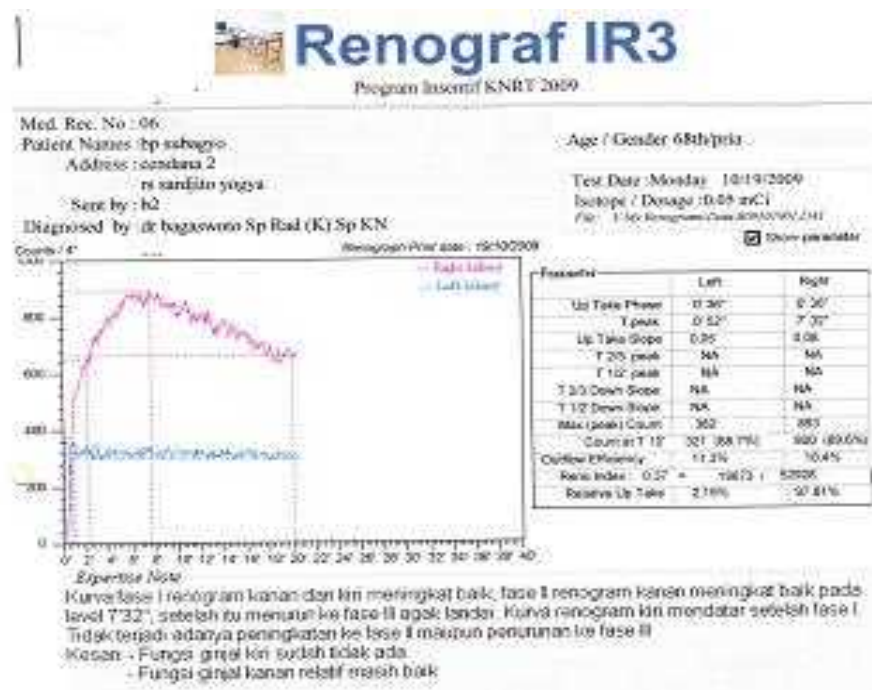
Renograf IR3

Program Insentif KNRT 2009

Med. Rec. No : 06
Patient Names :bp subagyo
Address : cendana 2
rs sardjito yogya
Sent by : h2
Diagnosed by :dr bagaswoto Sp Rad (K) Sp KN

Age / Gender 68th/pria

Test Date :Monday 10/19/2009
Isotope / Dosage :0.09 mCi
File: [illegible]

Show parameter

Counts / 4"

Renogram Print date : 19/10/2009

Right kidney
Left kidney

800
600
400
200
0

0' 2' 4' 6' 8' 10' 12' 14' 16' 18' 20' 22' 24' 26' 28' 30' 32' 34' 36' 38' 40'

Parameter

| | Left | Right |
|---|---|---|
| Up Take Phase | 0' 30" | 0' 30" |
| T peak | 0' 52" | 7' 31" |
| Up Take Slope | 0.05 | 0.08 |
| T 2/3 peak | NA | NA |
| T 1/2 peak | NA | NA |
| T 2/3 Down Slope | NA | NA |
| T 1/2 Down Slope | NA | NA |
| Max (peak) Count | 362 | 883 |
| Count in T 15' | 321 (88.7%) | 800 (89.6%) |
| Outflow Efficiency | 11.3% | 10.4% |
| Reno Index : 0.27 = | 15673 / | 57008 |
| Reserve Up Take | 2.16% | 97.81% |

Expertise Note
Kurva fase I renogram kanan dan kiri meningkat baik, fase II renogram kanan meningkat baik pada level 7'32", setelah itu menurun ke fase III agak landai. Kurva renogram kiri mendatar setelah fase I. Tidak terjadi adanya peningkatan ke fase II maupun penurunan ke fase III
Kesan : - Fungsi ginjal kiri sudah tidak ada
- Fungsi ginjal kanan relatif masih baik